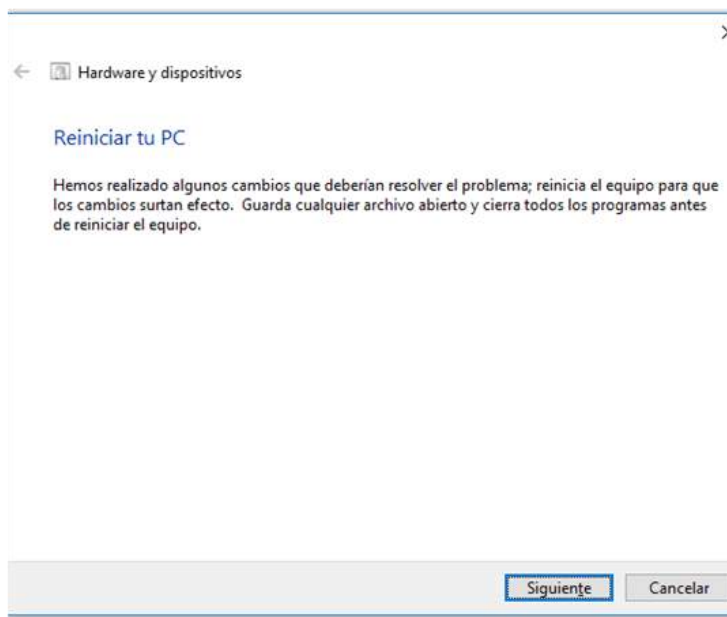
Hardware y dispositivos

Reiniciar tu PC

Hemos realizado algunos cambios que deberían resolver el problema; reinicia el equipo para que los cambios surtan efecto. Guarda cualquier archivo abierto y cierra todos los programas antes de reiniciar el equipo.

Siguiente Cancelar